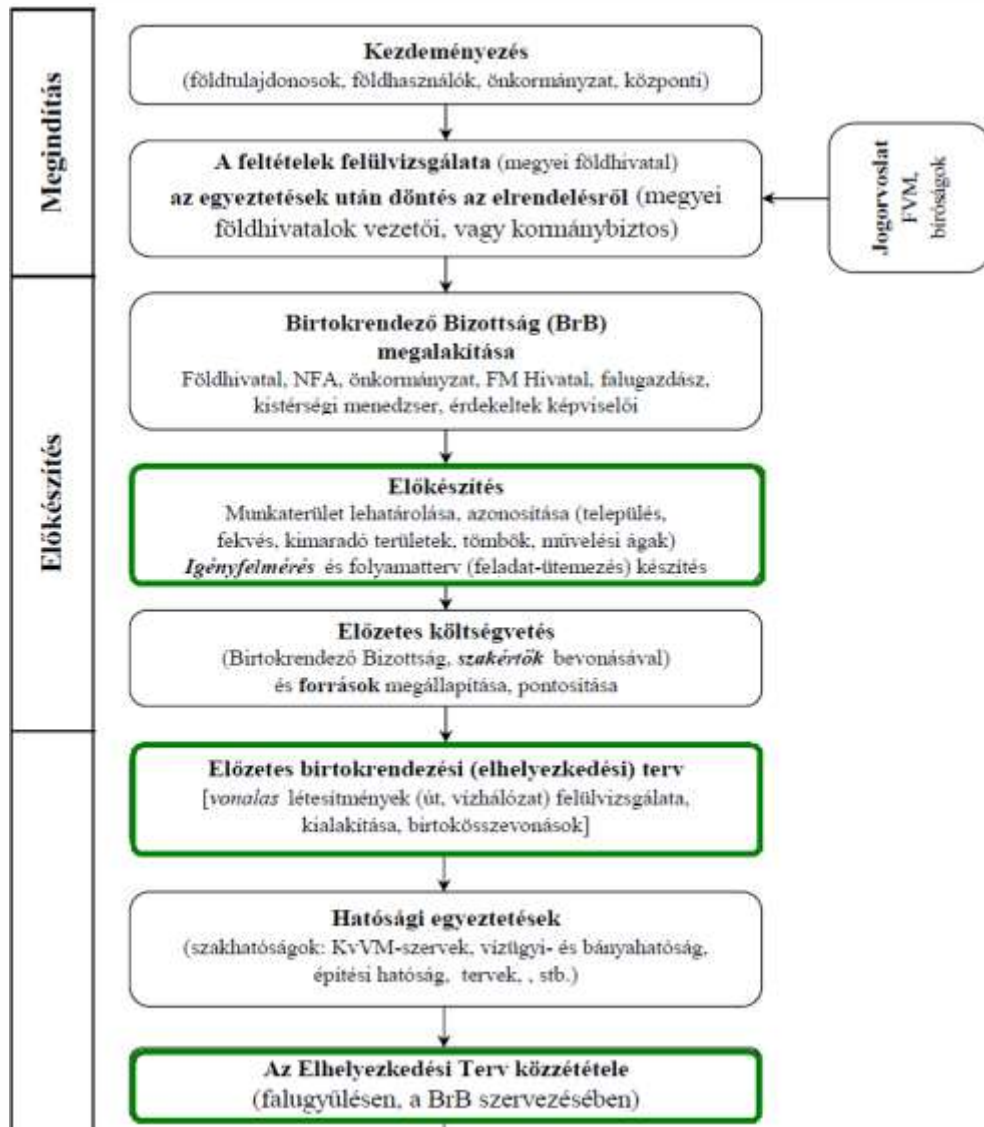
Megindítás

Kezdeményezés
(földtulajdonosok, földhasználók, önkormányzat, központi)

A feltételek felülvizsgálata (megyei földhivatal)
az egyeztetések után döntés az elrendelésről (megyei földhivatalok vezetői, vagy kormánybiztos)

Jogorvoslat
FVM,
bíróságok

Előkészítés

Birtokrendező Bizottság (BrB)
megalakítása
Földhivatal, NFA, önkormányzat, FM Hivatal, falugazdász, kistérségi menedzser, érdekeltek képviselői

Előkészítés
Munkaterület lehatárolása, azonosítása (település, fekvés, kimaradó területek, tömbök, művelési ágak)
Igényfelmérés és folyamatterv (feladat-ütemezés) készítés

Előzetes költségvetés
(Birtokrendező Bizottság, szakértők bevonásával)
és források megállapítása, pontosítása

Előzetes birtokrendezési (elhelyezkedési) terv
[vonalas létesítmények (út, vízhálózat) felülvizsgálata, kialakítása, birtokösszevonások]

Hatósági egyeztetések
(szakhatóságok: KvVM-szervek, vízügyi- és bányahatóság, építési hatóság, tervek, , stb.)

Az Elhelyezkedési Terv közzététele
(falugyűlésen, a BrB szervezésében)